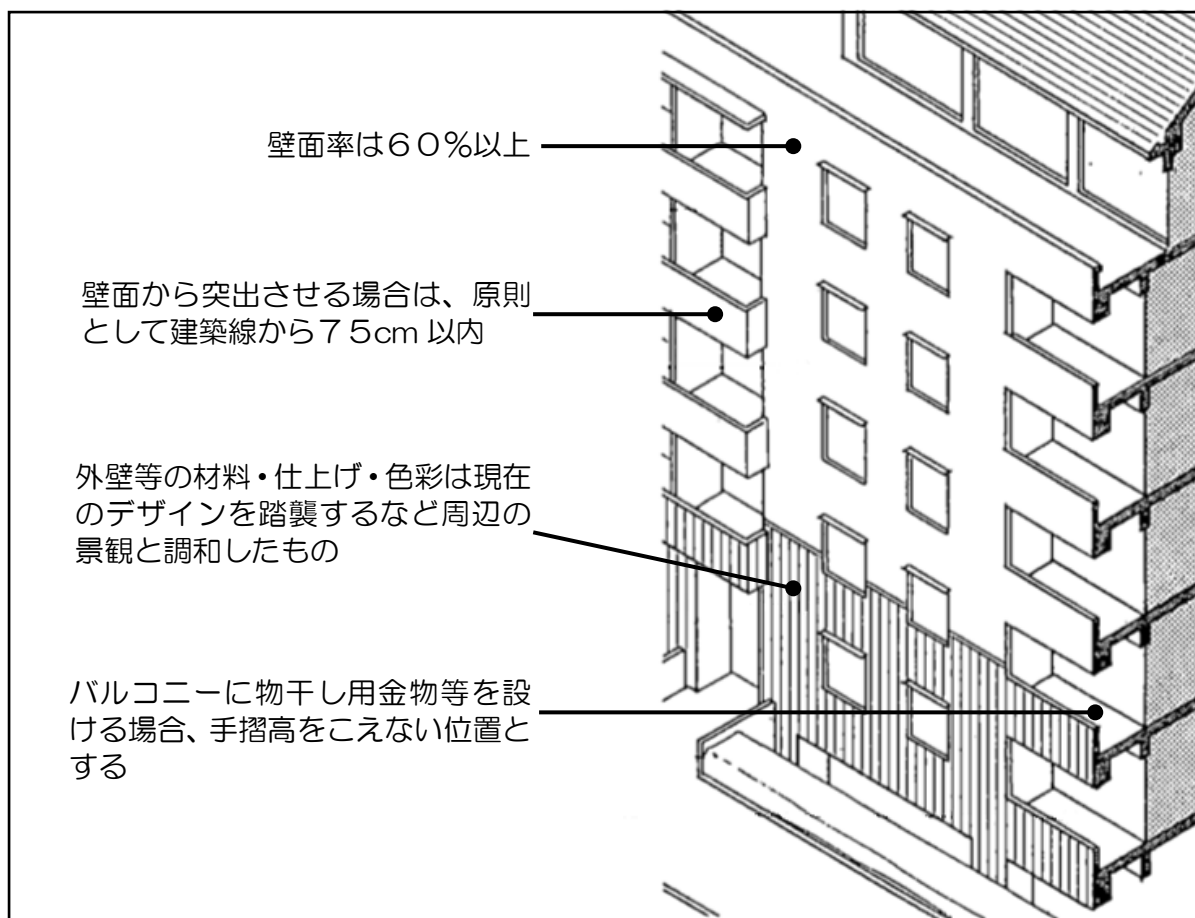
壁面率は60%以上

壁面から突出させる場合は、原則として建築線から75cm 以内

外壁等の材料・仕上げ・色彩は現在のデザインを踏襲するなど周辺の景観と調和したもの

バルコニーに物干し用金物等を設ける場合、手摺高をこえない位置とする